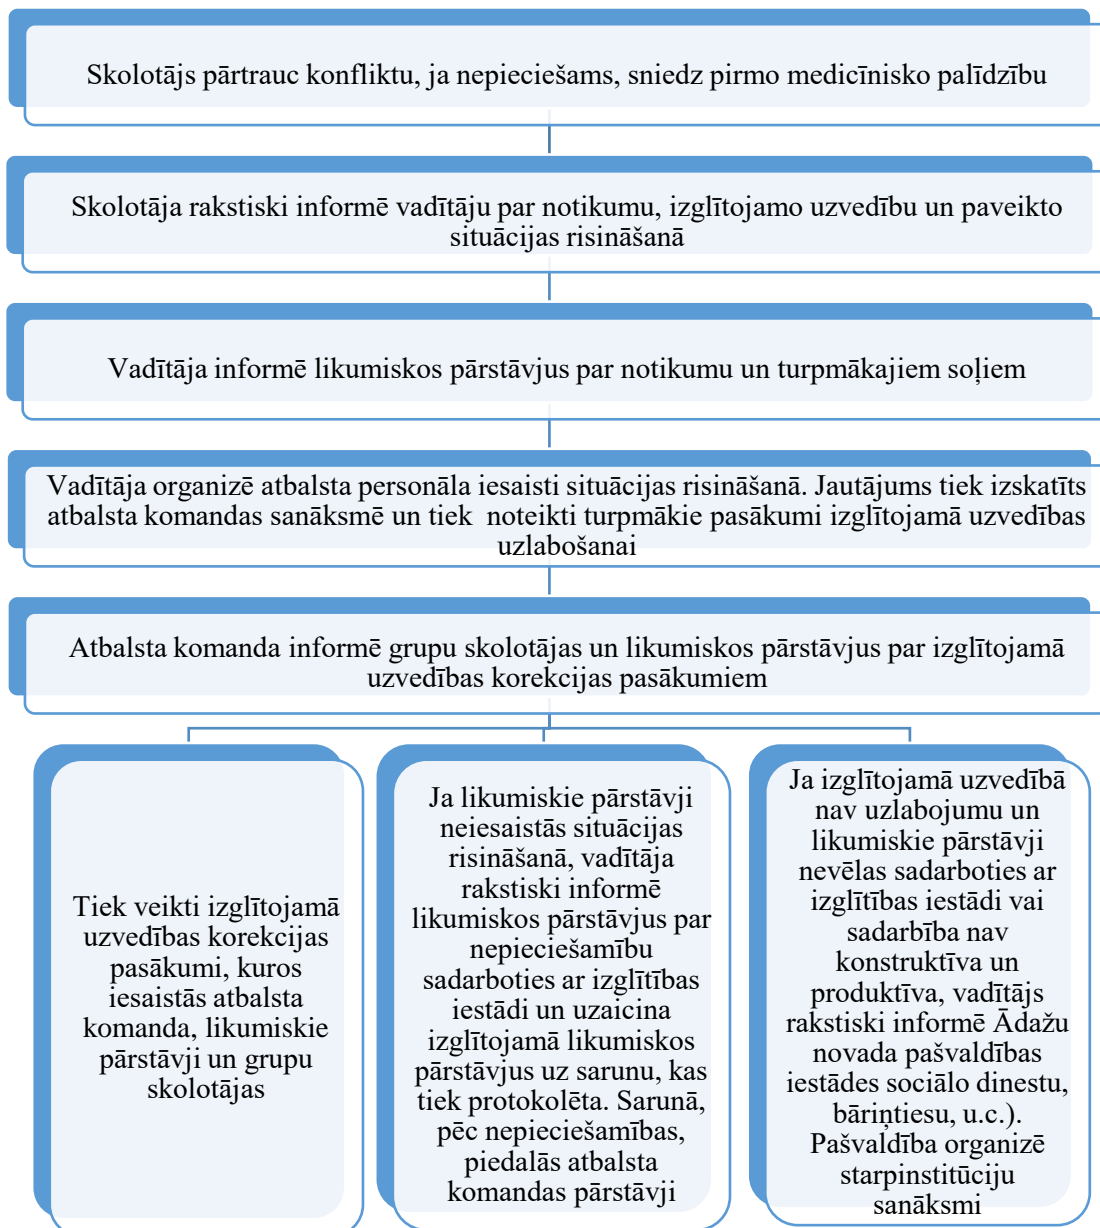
Skolotājs pārtrauc konfliktu, ja nepieciešams, sniedz pirmo medicīnisko palīdzību

Skolotāja rakstiski informē vadītāju par notikumu, izglītojamo uzvedību un paveikto situācijas risināšanā

Vadītāja informē likumiskos pārstāvjus par notikumu un turpmākajiem soļiem

Vadītāja organizē atbalsta personāla iesaisti situācijas risināšanā. Jautājums tiek izskatīts atbalsta komandas sanāksmē un tiek  noteikti turpmākie pasākumi izglītojamā uzvedības uzlabošanai

Atbalsta komanda informē grupu skolotājas un likumiskos pārstāvjus par izglītojamā uzvedības korekcijas pasākumiem

Tiek veikti izglītojamā uzvedības korekcijas pasākumi, kuros iesaistās atbalsta komanda, likumiskie pārstāvji un grupu skolotājas

Ja likumiskie pārstāvji neiesaistās situācijas risināšanā, vadītāja rakstiski informē likumiskos pārstāvjus par nepieciešamību sadarboties ar izglītības iestādi un uzaicina izglītojamā likumiskos pārstāvjus uz sarunu, kas tiek protokolēta. Sarunā, pēc nepieciešamības, piedalās atbalsta komandas pārstāvji

Ja izglītojamā uzvedībā nav uzlabojumu un likumiskie pārstāvji nevēlas sadarboties ar izglītības iestādi vai sadarbība nav konstruktīva un produktīva, vadītājs rakstiski informē Ādažu novada pašvaldības iestādes sociālo dinestu, bāriņtiesu, u.c.). Pašvaldība organizē starpinstitūciju sanāksmi